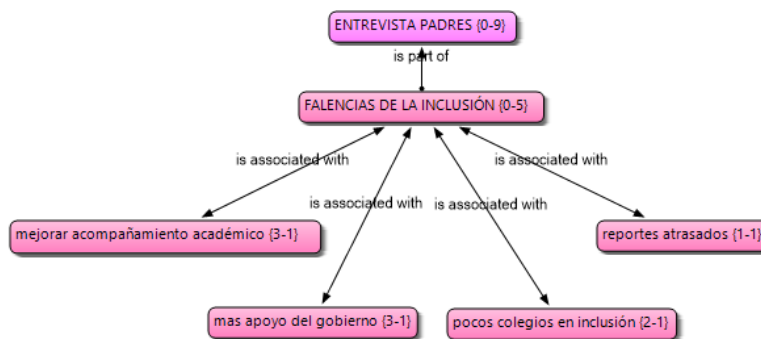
ENTREVISTA PADRES {0-9}

is part of

FALENCIAS DE LA INCLUSIÓN {0-5}

is associated with

is associated with

is associated with

is associated with

mejorar acompañamiento académico {3-1}

reportes atrasados {1-1}

mas apoyo del gobierno {3-1}

pocos colegios en inclusión {2-1}